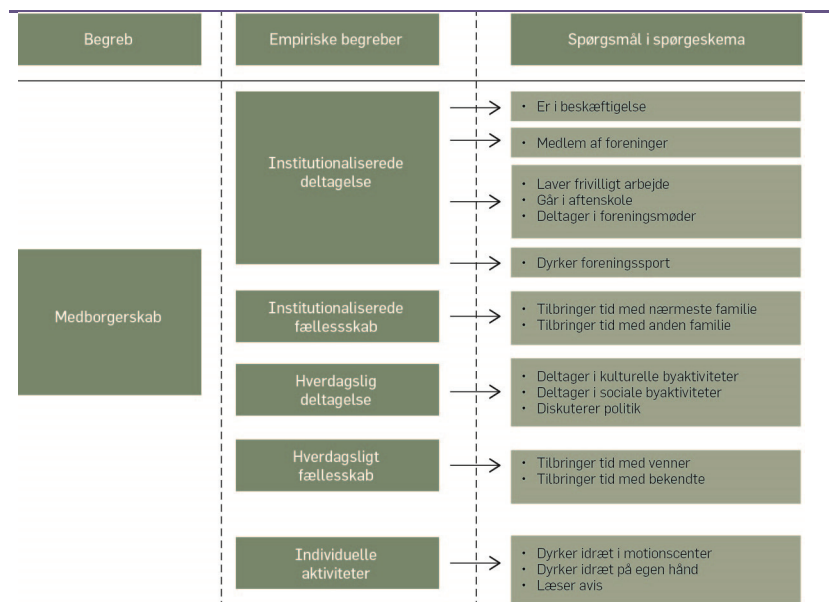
Begreb

Empiriske begreber

Spørgsmål i spørgeskema

Medborgerskab

Institutionaliserede deltagelse

• Er i beskæftigelse

• Medlem af foreninger

• Laver frivilligt arbejde
• Går i aftenskole
• Deltager i foreningsmøder

• Dyrker foreningssport

Institutionaliserede fællessskab

• Tilbringer tid med nærmeste familie
• Tilbringer tid med anden familie

Hverdagslig deltagelse

• Deltager i kulturelle byaktiviteter
• Deltager i sociale byaktiviteter
• Diskuterer politik

Hverdagsligt fællesskab

• Tilbringer tid med venner
• Tilbringer tid med bekendte

Individuelle aktiviteter

• Dyrker idræt i motionscenter
• Dyrker idræt på egen hånd
• Læser avis